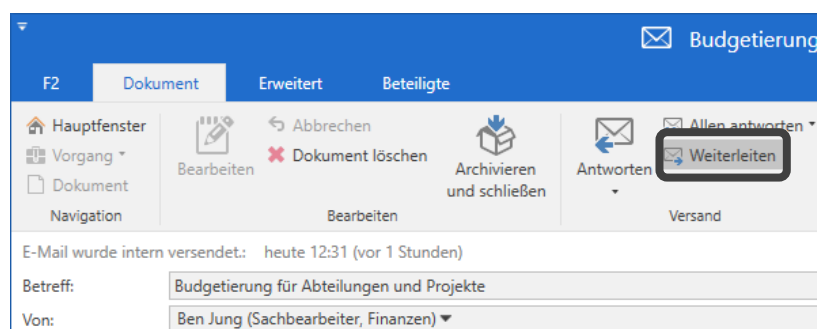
Budgetierung

F2
Dokument
Erweitert
Beteiligte

Hauptfenster
Vorgang
Dokument
Navigation

Bearbeiten
Abbrechen
Dokument löschen
Archivieren und schließen
Bearbeiten

Antworten
Allen antworten
Weiterleiten
Versand

E-Mail wurde intern versendet.: heute 12:31 (vor 1 Stunden)
Betreff: Budgetierung für Abteilungen und Projekte
Von: Ben Jung (Sachbearbeiter, Finanzen)